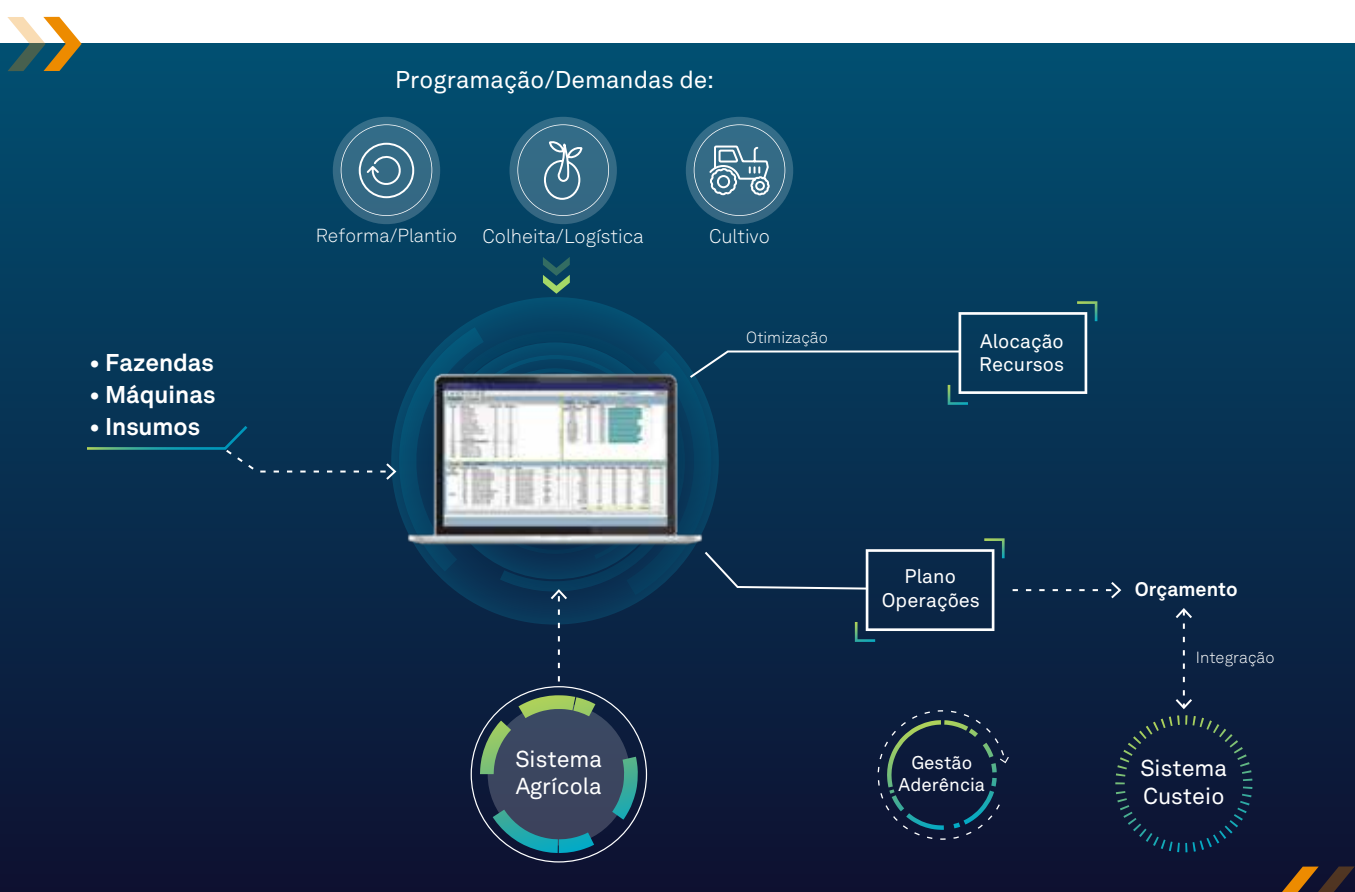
Programação/Demandas de:

Reforma/Plantio

Colheita/Logística

Cultivo

• Fazendas
• Máquinas
• Insumos

Otimização

Alocação Recursos

Plano Operações

Orçamento

Integração

Sistema Agrícola

Gestão Aderência

Sistema Custeio